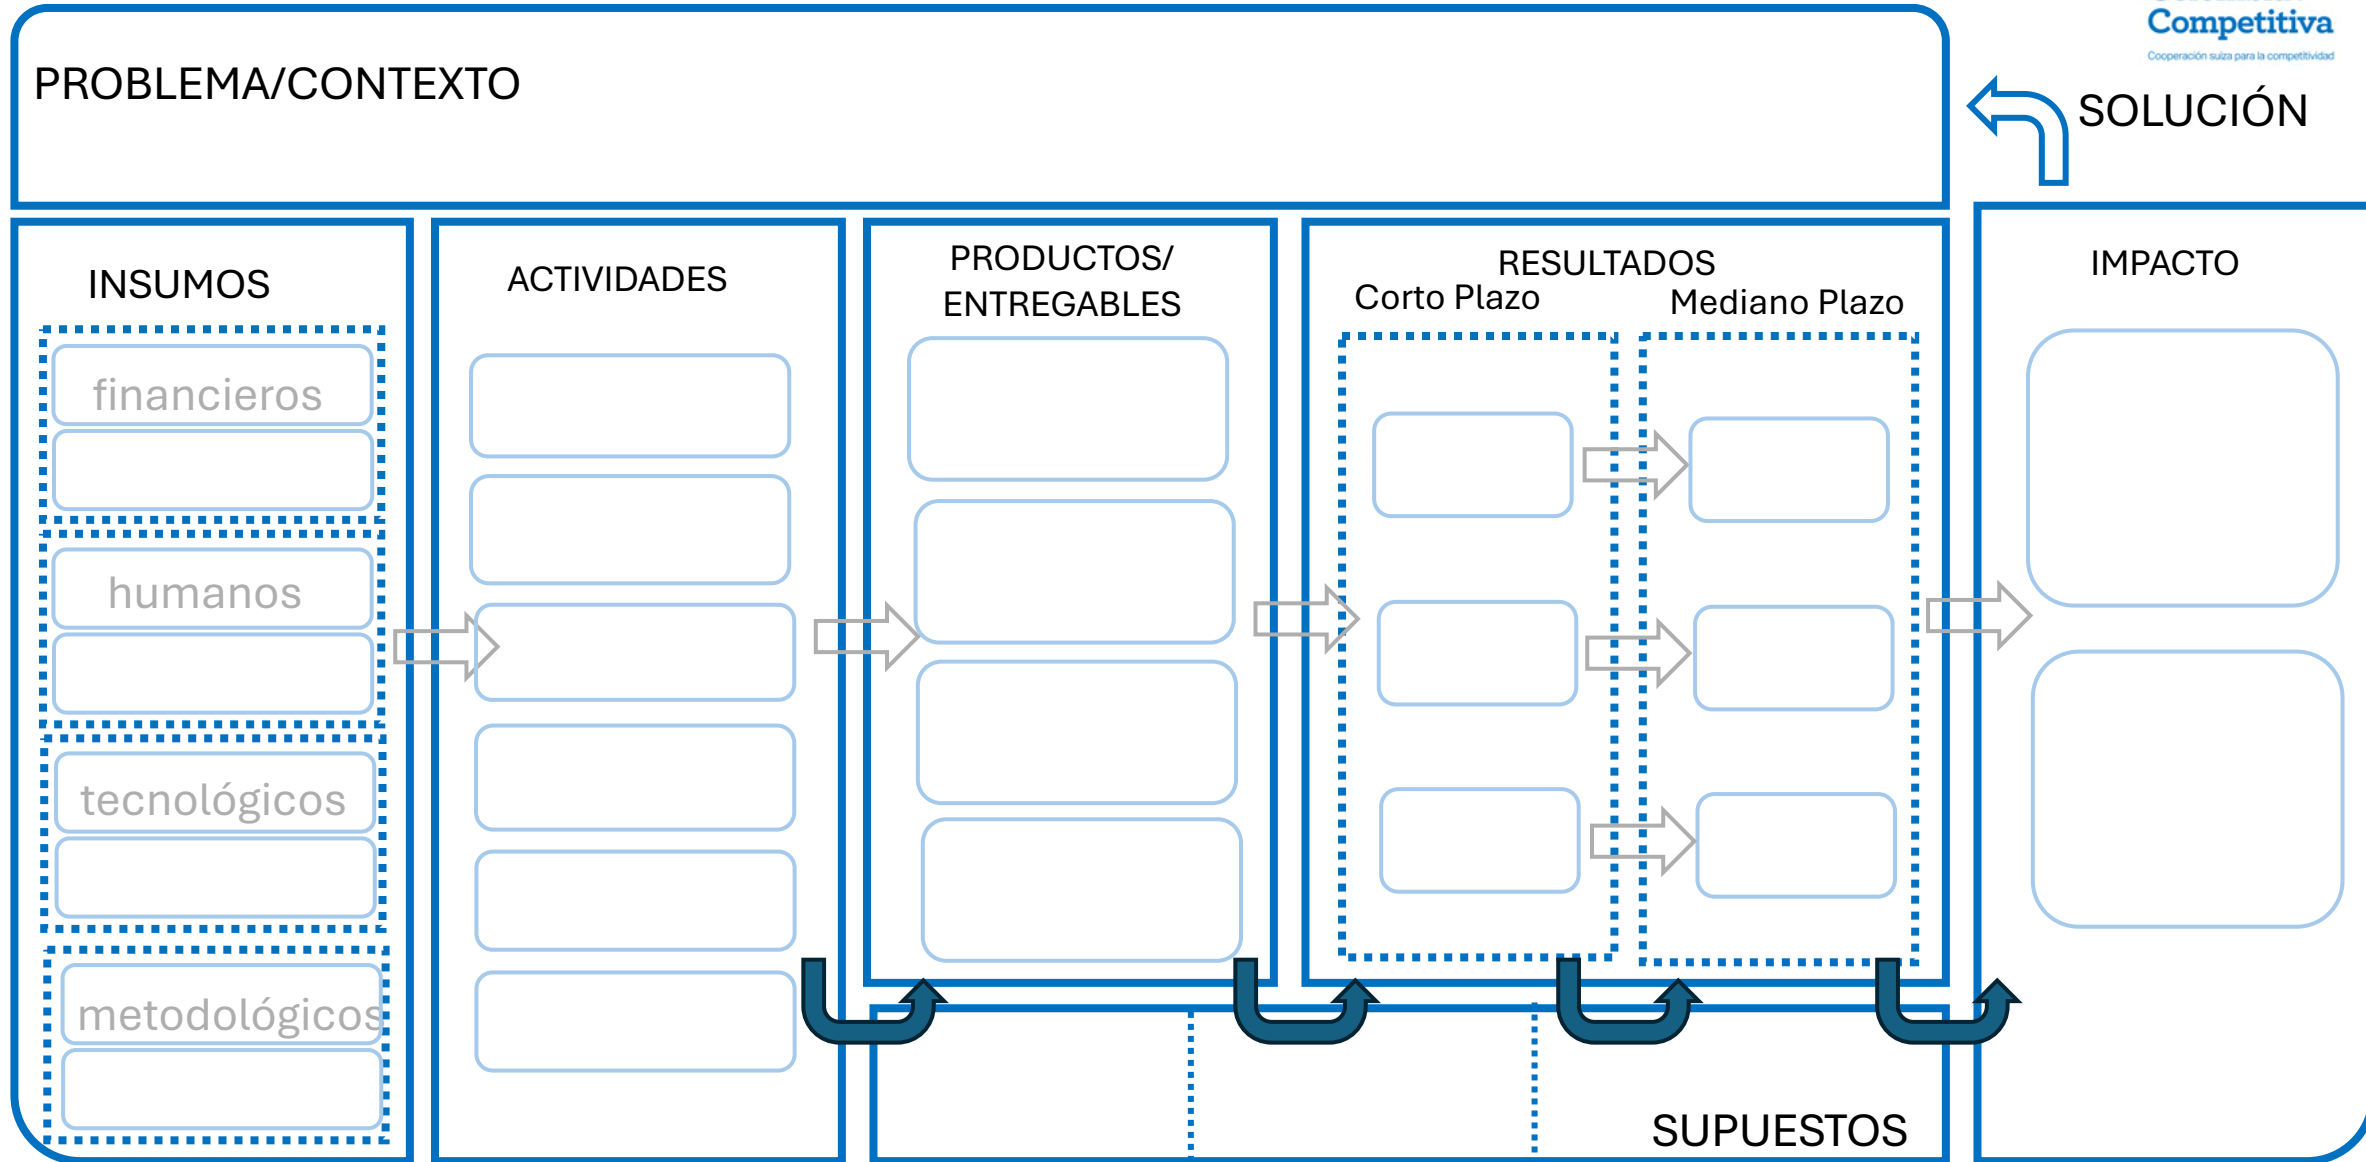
Competitiva
Cooperación suiza para la competitividad

PROBLEMA/CONTEXTO

SOLUCIÓN

INSUMOS

financieros

humanos

tecnológicos

metodológicos

ACTIVIDADES

PRODUCTOS/ ENTREGABLES

RESULTADOS
Corto Plazo
Mediano Plazo

IMPACTO

SUPUESTOS